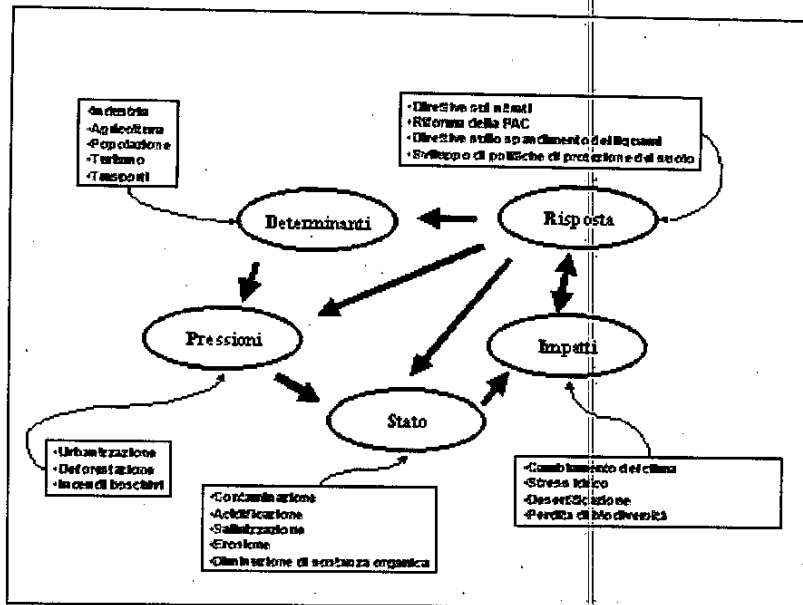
•Industria
•Agricoltura
•Popolazione
•Turismo
•Trasporti

•Direttive sui nitrati
•Riforma della PAC
•Direttive sullo spandimento dei liquami
•Sviluppo di politiche di protezione del suolo

Determinanti

Risposta

Pressioni

Impatti

Stato

•Urbanizzazione
•Deforestazione
•Incendi boschivi

•Contaminazione
•Acidificazione
•Salinizzazione
•Erosione
•Diminuzione di sostanza organica

•Cambiamento del clima
•Stress idrico
•Desertificazione
•Perdita di biodiversità